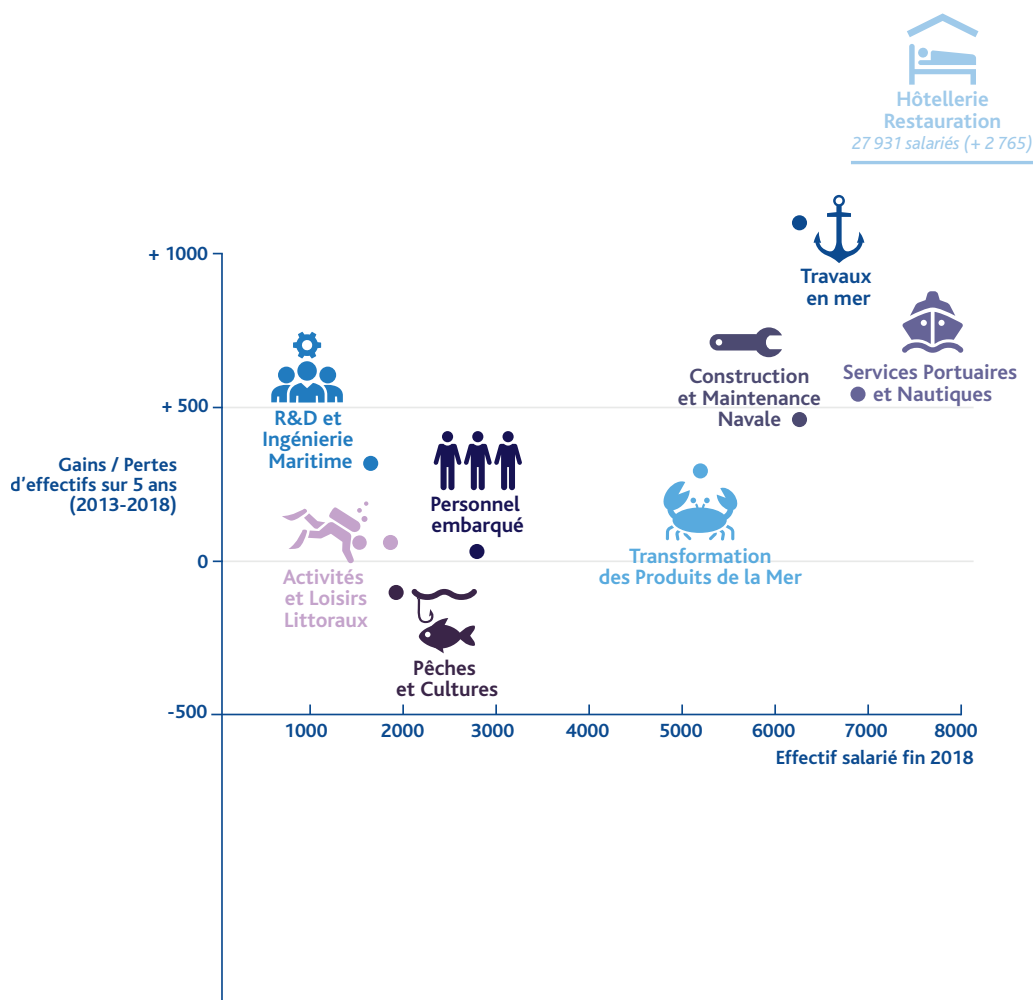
Hôtellerie Restauration
27 931 salariés (+ 2 765)

+ 1000

+ 500

Gains / Pertes d'effectifs sur 5 ans (2013-2018)

0

-500

Travaux en mer

Services Portuaires et Nautiques

Construction et Maintenance Navale

R&D et Ingénierie Maritime

Personnel embarqué

Transformation des Produits de la Mer

Activités et Loisirs Littoraux

Pêches et Cultures

1000 2000 3000 4000 5000 6000 7000 8000

Effectif salarié fin 2018